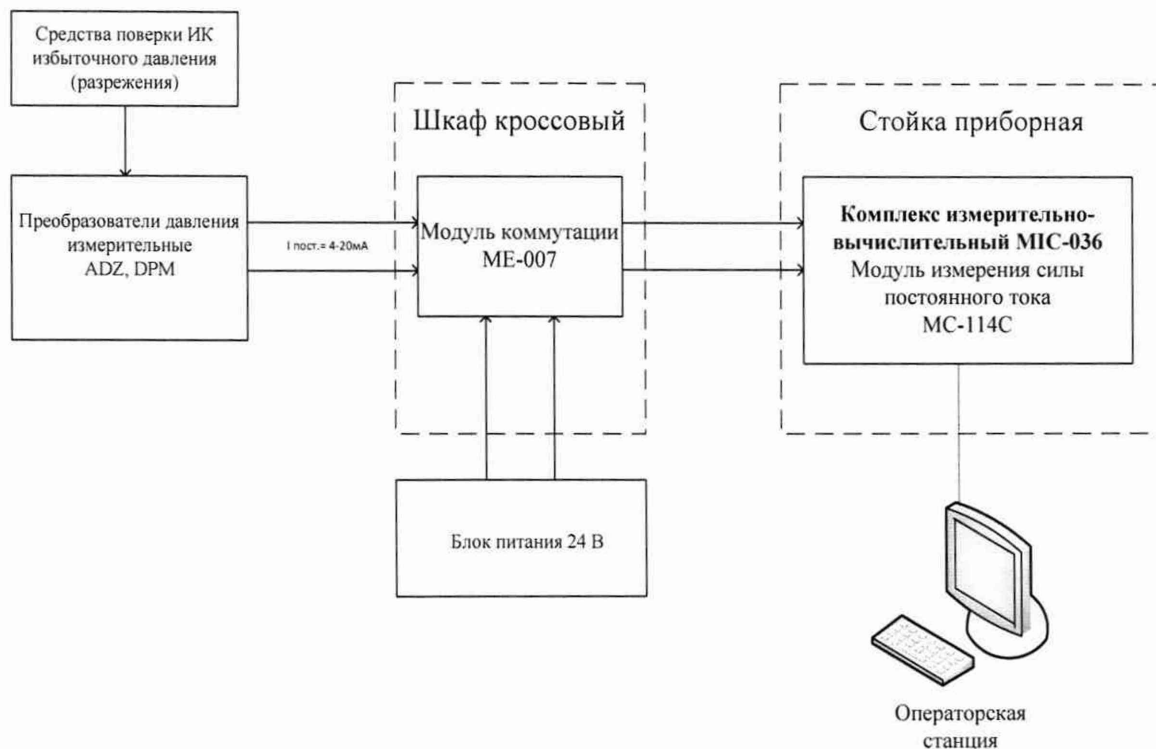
Средства поверки ИК избыточного давления (разрежения)

Преобразователи давления измерительные ADZ, DPM

I пост.= 4-20мА

Шкаф кроссовый

Модуль коммутации МЕ-007

Стойка приборная

**Комплекс измерительно-вычислительный MIC-036**
Модуль измерения силы постоянного тока МС-114С

Блок питания 24 В

Операторская станция